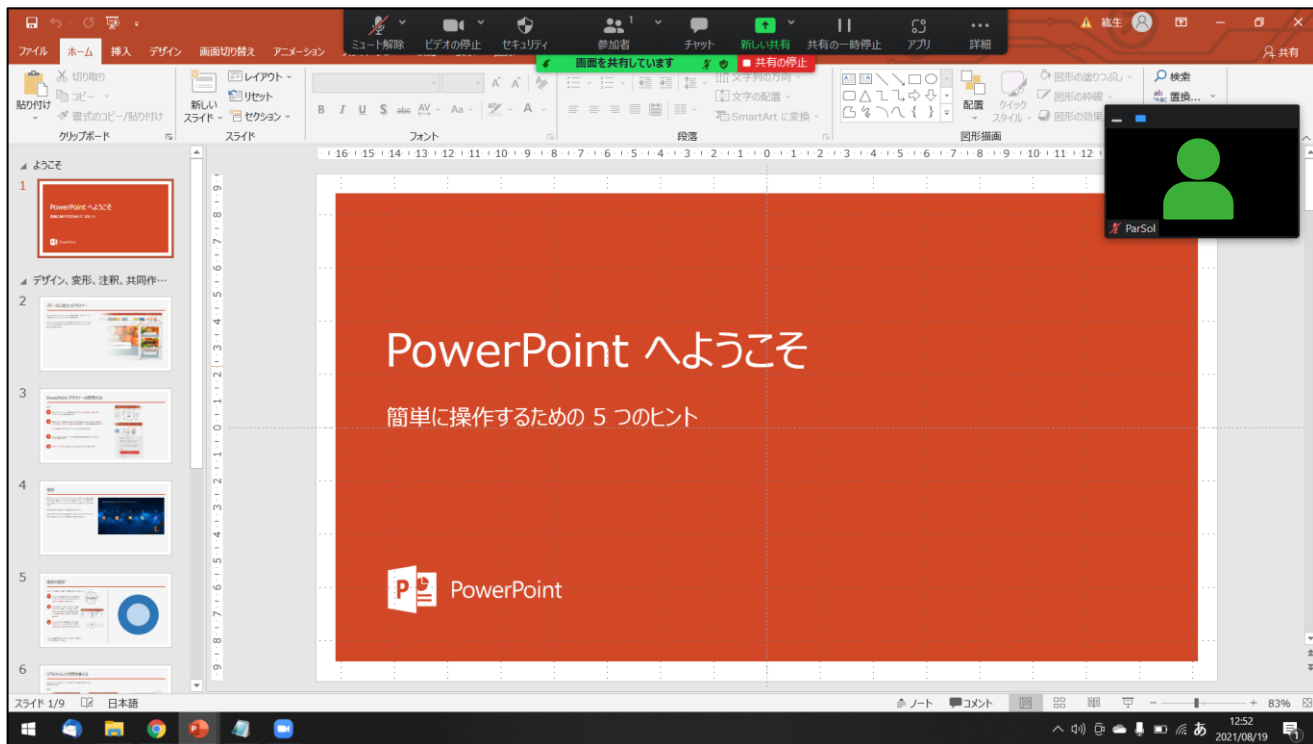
ミュート解除 ビデオの停止 セキュリティ 参加者 1 チャット 新しい共有 共有の一時停止 アプリ 詳細

画面を共有しています ■ 共有の停止

紘生 共有

ファイル ホーム 挿入 デザイン 画面切り替え アニメーション

切り取り コピー 書式のコピー/貼り付け 貼り付け クリップボード

新しいスライド レイアウト リセット セクション スライド

フォント

文字列の方向 文字の配置 SmartArt に変換 段落

配置 クイックスタイル 図形の塗りつぶし 図形の枠線 図形の効果 図形描画

検索 置換...

ParSol

ようこそ

1

PowerPoint へようこそ

デザイン、変形、注釈、共同作…

2

3

4

5

6

PowerPoint へようこそ

簡単に操作するための 5 つのヒント

PowerPoint

スライド 1/9 日本語

ノート コメント 83%

12:52 2021/08/19